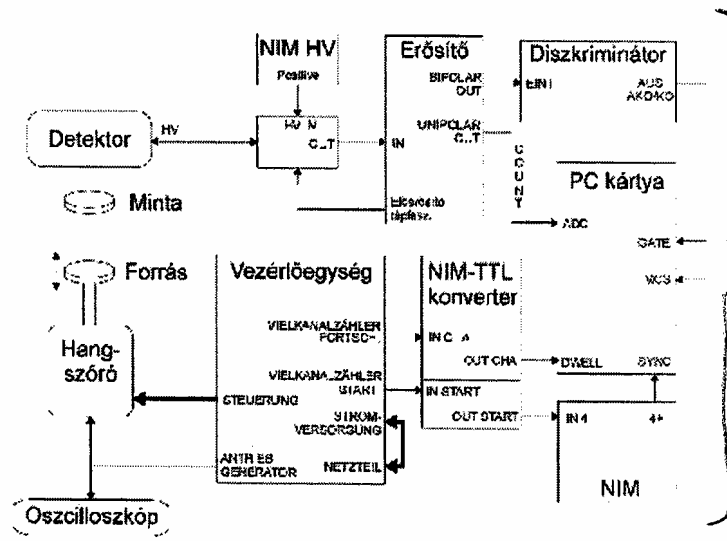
NIM HV
Positive
Erősítő
Diszkriminátor
Detektor
HV
HV IN
OUT
BIPOLAR OUT
UNIPOLAR OUT
IN
EIN1
AUS AKOKO
COUNT
PC kártya
Minta
Előerősítő tápfesz.
ADC
GATE
Forrás
Vezérlőegység
NIM-TTL konverter
WCS
VIELKANALZÄHLER FORTSCH.
IN CHA
Hang-szóró
OUT CHA
DWELL
SYNC
VIELKANALZÄHLER START
IN START
STEUERUNG
STROM-VERSORGUNG
OUT START
IN 4
4+
ANTRIEBS GENERATOR
NETZTEIL
NIM
Oszcilloszkóp